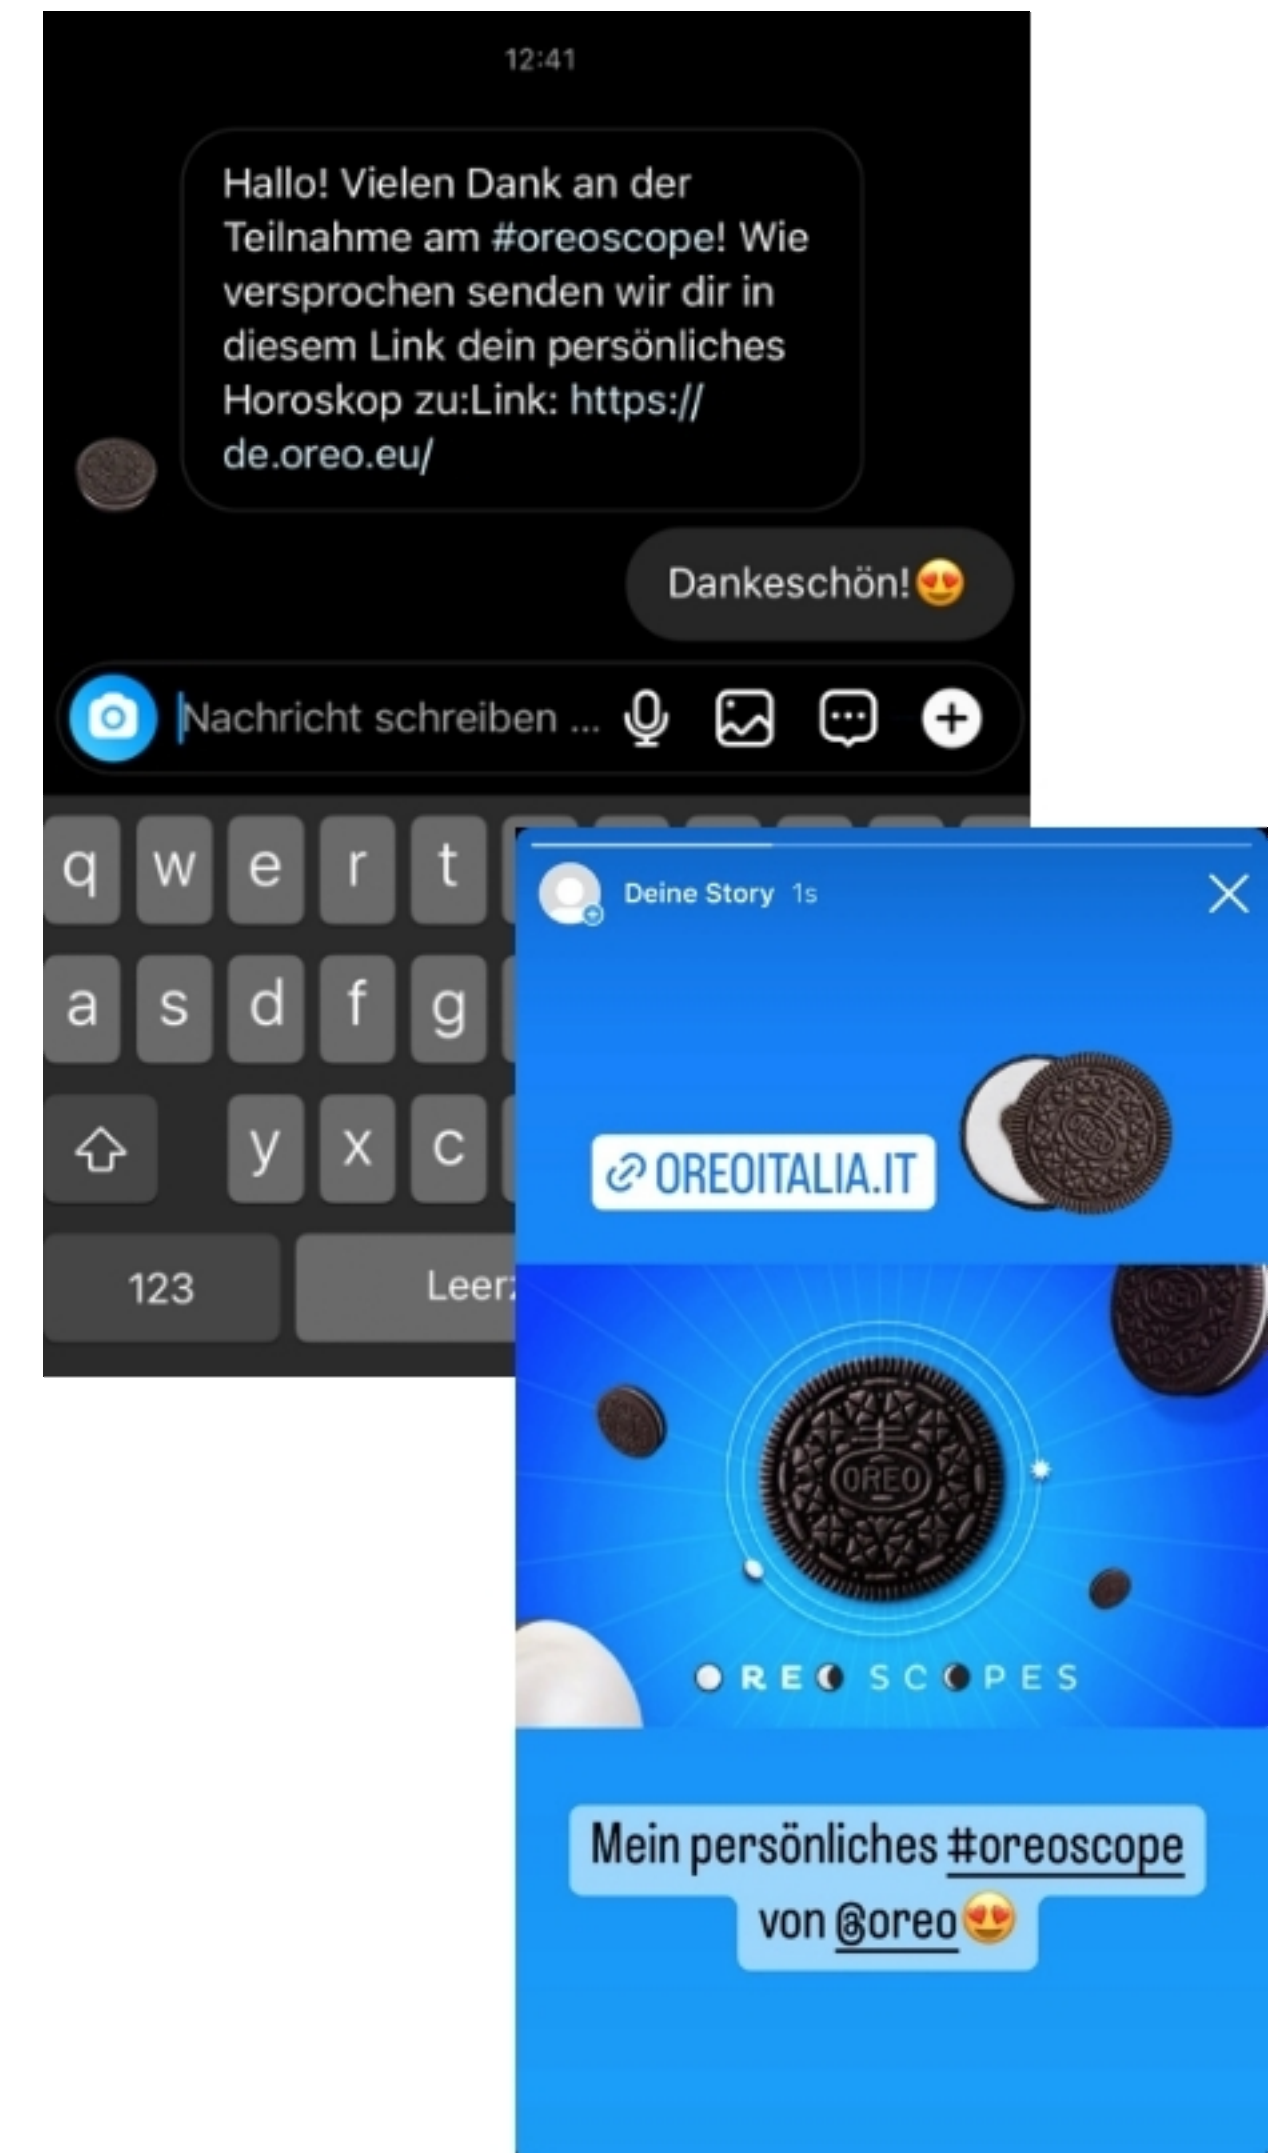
12:41

Hallo! Vielen Dank an der Teilnahme am #oreoscope! Wie versprochen senden wir dir in diesem Link dein persönliches Horoskop zu:Link: https://de.oreo.eu/

Dankeschön!😍

Nachricht schreiben ...

q w e r t
a s d f g
y x c
123 Leer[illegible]

Deine Story 1s

OREOITALIA.IT

OREO

OREO SCOPES

Mein persönliches #oreoscope von @oreo😍